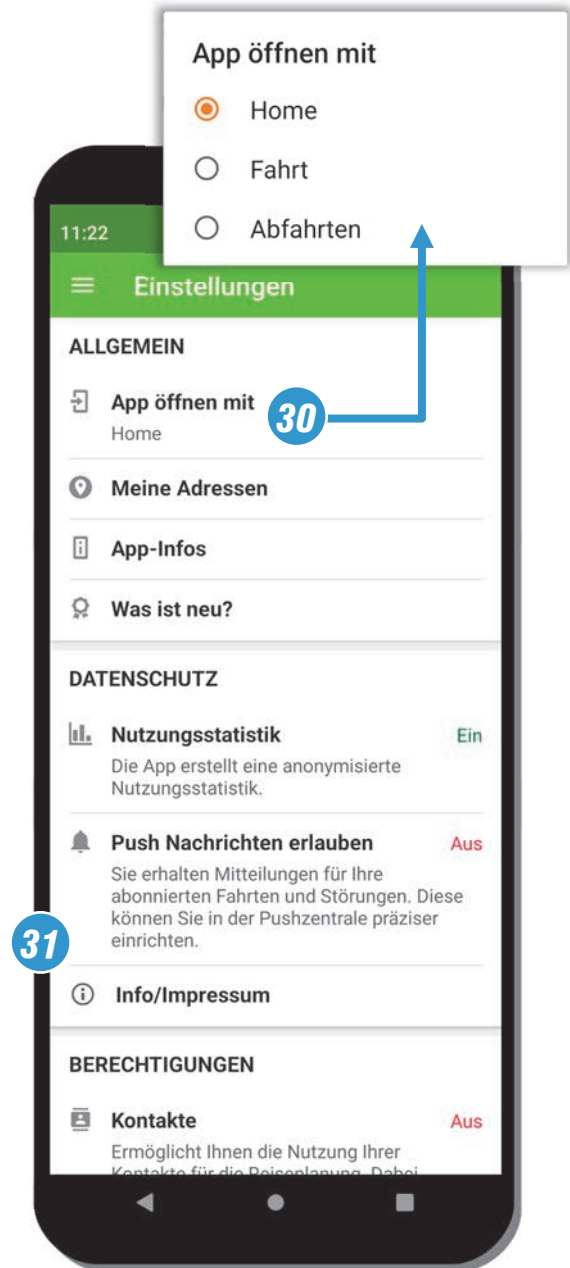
App öffnen mit

Home

Fahrt

Abfahrten

11:22

Einstellungen

ALLGEMEIN

App öffnen mit
Home

30

Meine Adressen

App-Infos

Was ist neu?

DATENSCHUTZ

Nutzungsstatistik Ein
Die App erstellt eine anonymisierte Nutzungsstatistik.

Push Nachrichten erlauben Aus
Sie erhalten Mitteilungen für Ihre abonnierten Fahrten und Störungen. Diese können Sie in der Pushzentrale präziser einrichten.

31

Info/Impressum

BERECHTIGUNGEN

Kontakte Aus
Ermöglicht Ihnen die Nutzung Ihrer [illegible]